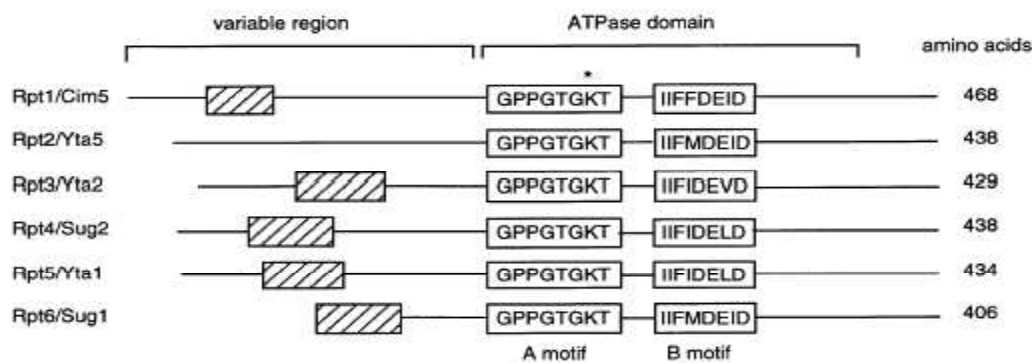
variable region

ATPase domain

amino acids

*

| | | | |
|---|---|---|---|
| Rpt1/Cim5 | GPPGTGKT | IIFFDEID | 468 |
| Rpt2/Yta5 | GPPGTGKT | IIFMDEID | 438 |
| Rpt3/Yta2 | GPPGTGKT | IIFIDEVD | 429 |
| Rpt4/Sug2 | GPPGTGKT | IIFIDELD | 438 |
| Rpt5/Yta1 | GPPGTGKT | IIFIDELD | 434 |
| Rpt6/Sug1 | GPPGTGKT | IIFMDEID | 406 |

A motif

B motif